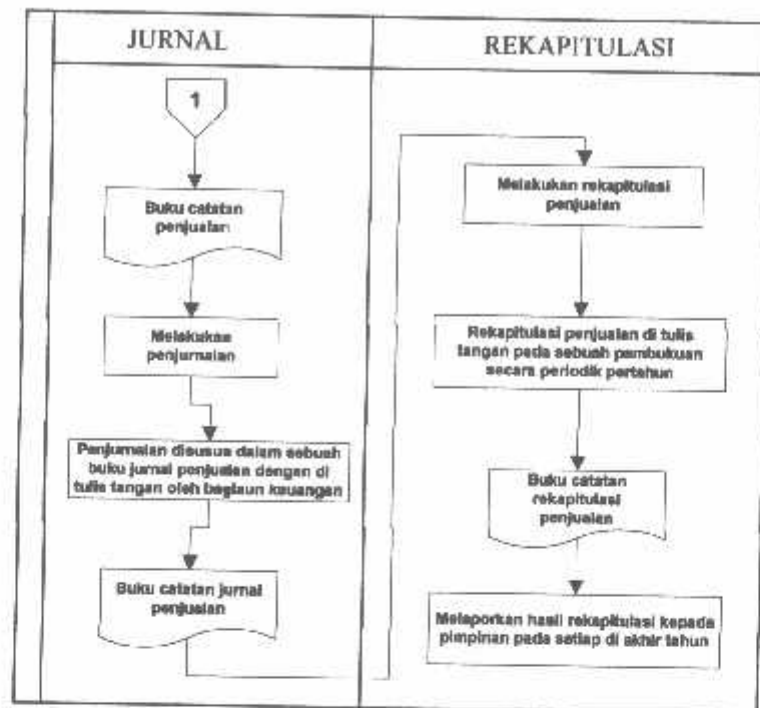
| JURNAL | REKAPITULASI |
|---|---|
| 1 | |

1

Buku catatan penjualan

Melakukan penjurnalan

Penjurnalan disusun dalam sebuah buku jurnal penjualan dengan di tulis tangan oleh bagiaun keuangan

Buku catatan jurnal penjualan

Melakukan rekapitulasi penjualan

Rekapitulasi penjualan di tulis tangan pada sebuah pembukuan secara periodik pertahun

Buku catatan rekapitulasi penjualan

Melaporkan hasil rekapitulasi kepada pimpinan pada setiap di akhir tahun